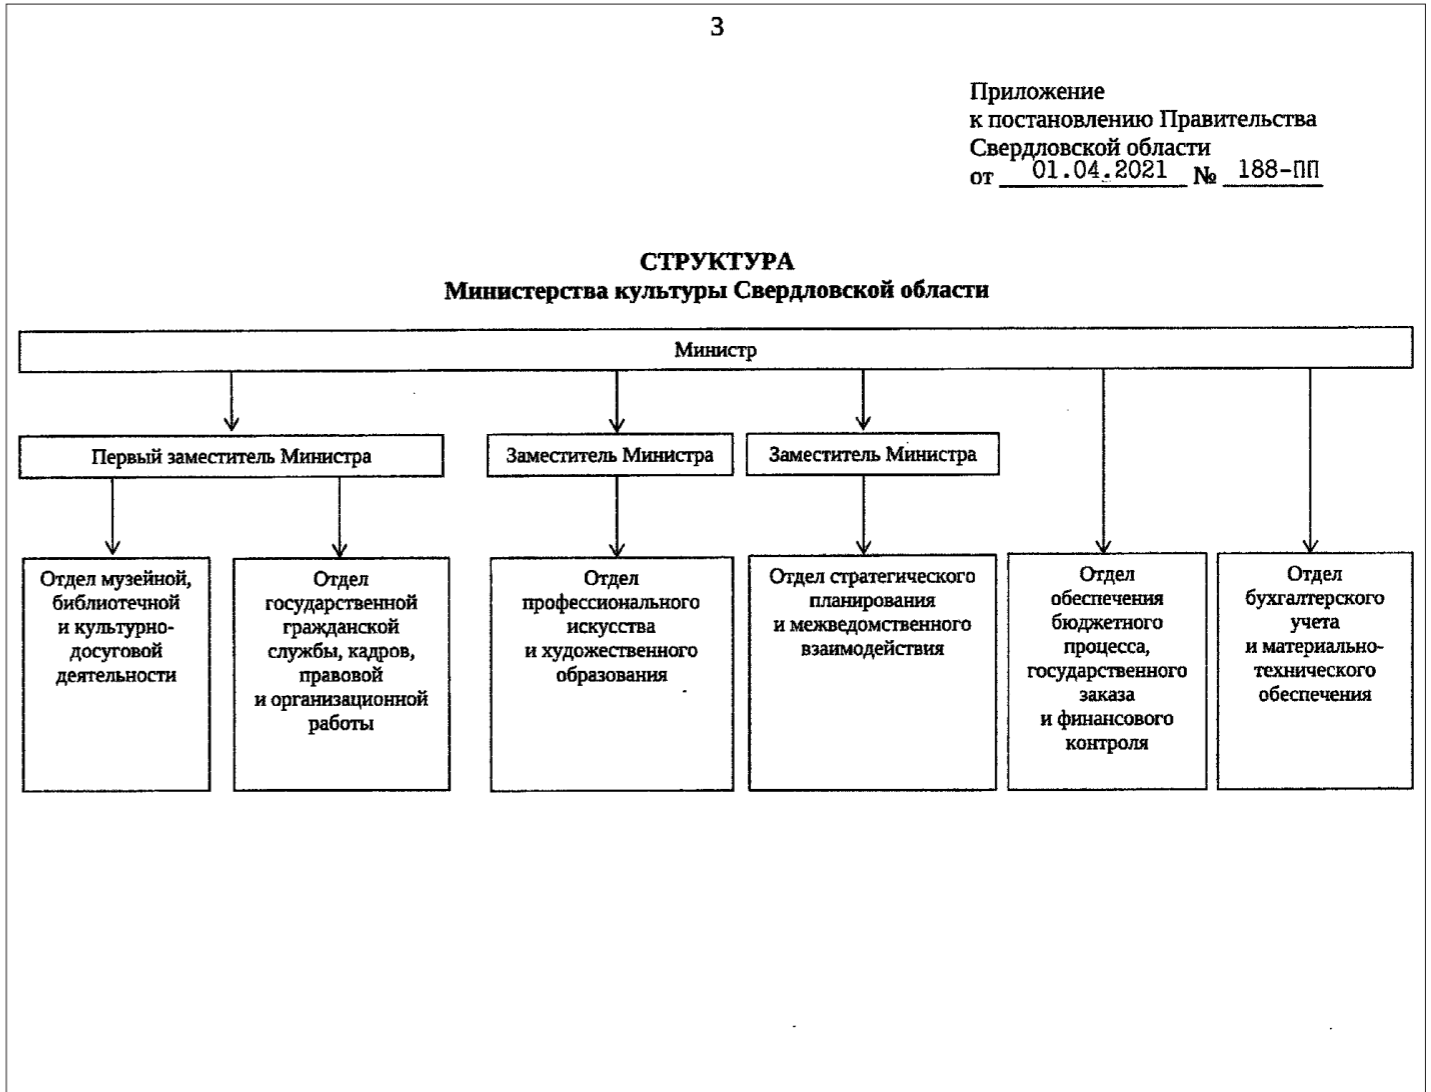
3

Приложение
к постановлению Правительства
Свердловской области
от 01.04.2021 № 188-ПП

СТРУКТУРА
Министерства культуры Свердловской области

Министр

Первый заместитель Министра

Заместитель Министра

Заместитель Министра

Отдел музейной, библиотечной и культурно-досуговой деятельности

Отдел государственной гражданской службы, кадров, правовой и организационной работы

Отдел профессионального искусства и художественного образования

Отдел стратегического планирования и межведомственного взаимодействия

Отдел обеспечения бюджетного процесса, государственного заказа и финансового контроля

Отдел бухгалтерского учета и материально-технического обеспечения